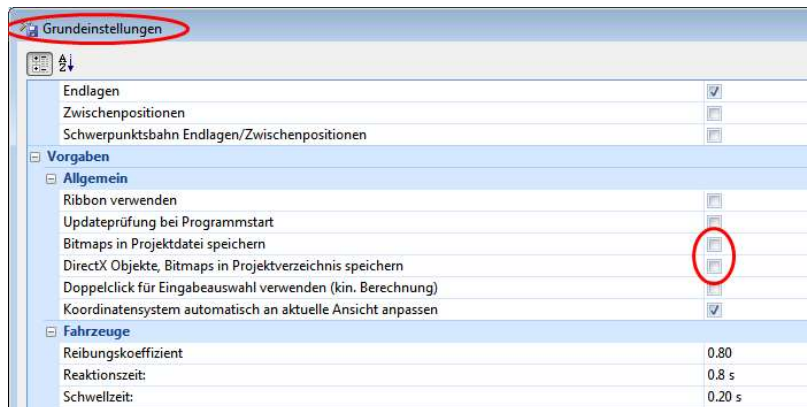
Grundeinstellungen

Endlagen
Zwischenpositionen
Schwerpunktsbahn Endlagen/Zwischenpositionen
Vorgaben
Allgemein
Ribbon verwenden
Updateprüfung bei Programmstart
Bitmaps in Projektdatei speichern
DirectX Objekte, Bitmaps in Projektverzeichnis speichern
Doppelclick für Eingabeauswahl verwenden (kin. Berechnung)
Koordinatensystem automatisch an aktuelle Ansicht anpassen
Fahrzeuge

| | |
|---|---|
| Reibungskoeffizient | 0.80 |
| Reaktionszeit: | 0.8 s |
| Schwellzeit: | 0.20 s |